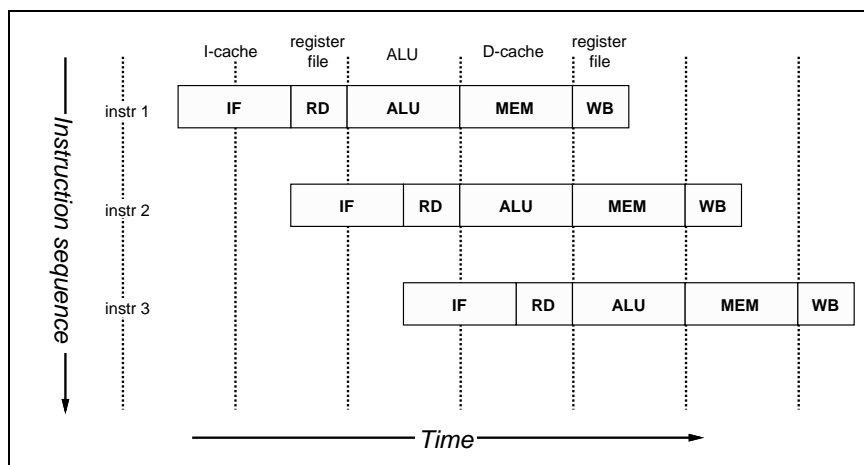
I-cache
register file
ALU
D-cache
register file

Instruction sequence

instr 1
| IF | RD | ALU | MEM | WB |
|---|---|---|---|---|

instr 2
| IF | RD | ALU | MEM | WB |
|---|---|---|---|---|

instr 3
| IF | RD | ALU | MEM | WB |
|---|---|---|---|---|

Time